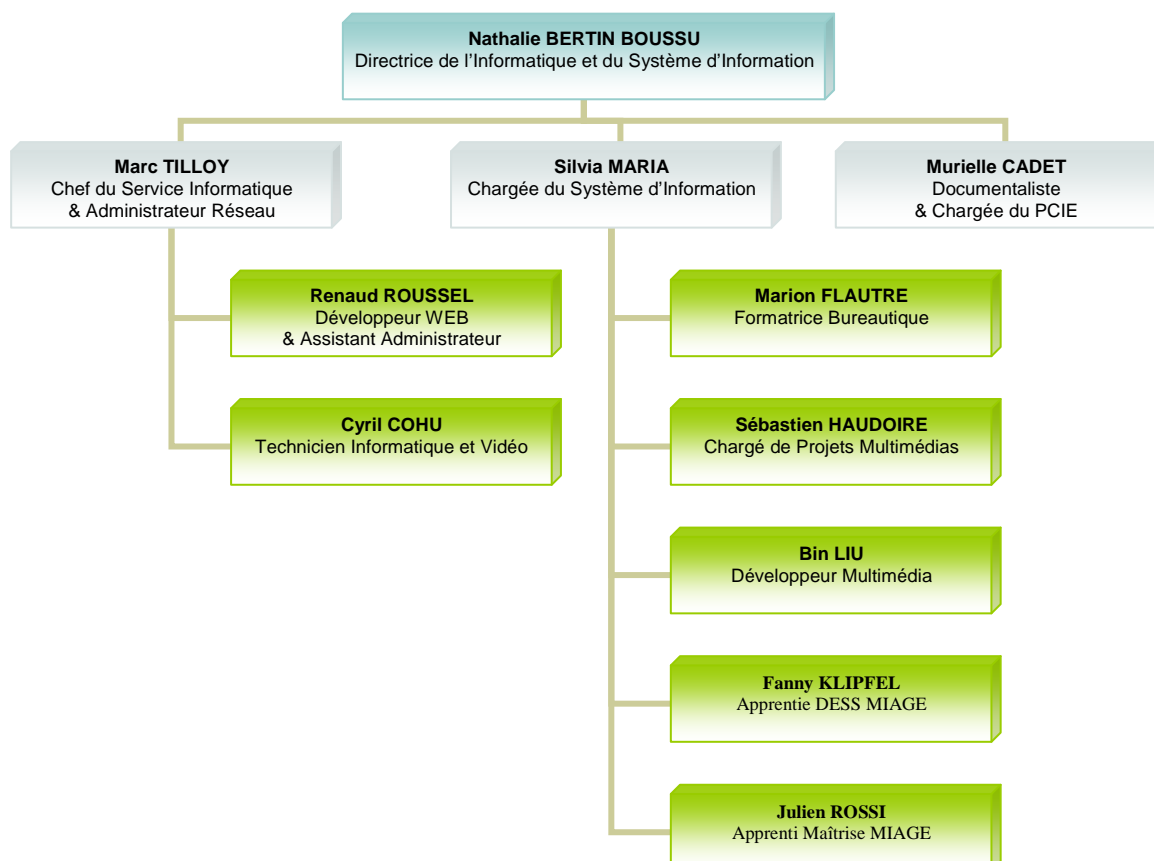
Nathalie BERTIN BOUSSU
Directrice de l'Informatique et du Système d'Information

Marc TILLOY
Chef du Service Informatique & Administrateur Réseau

Silvia MARIA
Chargée du Système d'Information

Murielle CADET
Documentaliste & Chargée du PCIE

Renaud ROUSSEL
Développeur WEB & Assistant Administrateur

Cyril COHU
Technicien Informatique et Vidéo

Marion FLAUTRE
Formatrice Bureautique

Sébastien HAUDOIRE
Chargé de Projets Multimédias

Bin LIU
Développeur Multimédia

Fanny KLIPFEL
Apprentie DESS MIAGE

Julien ROSSI
Apprenti Maîtrise MIAGE